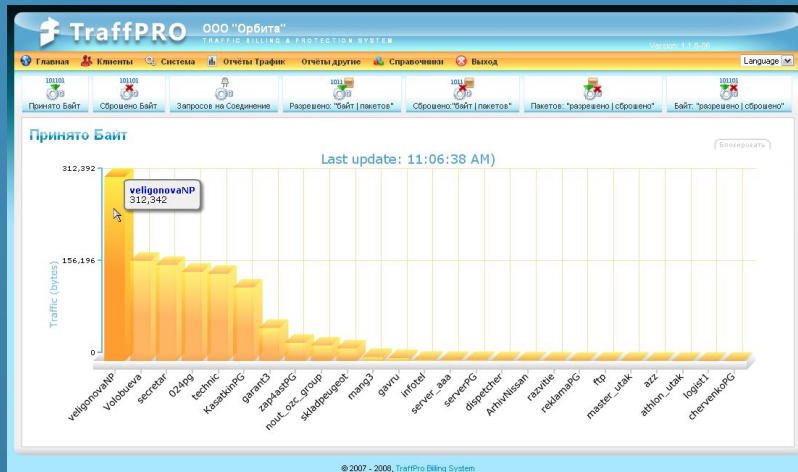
TraffPRO ООО "Орбита"
TRAFFIC BILLING & PROTECTION SYSTEM
Version: 1.1.0.06

Главная Клиенты Система Отчёты Трафик Отчёты другие Справочники Выход
Language

101101 Принято Байт
101101 Сброшено Байт
Запросов на Соединение
1011 Разрешено: "байт | пакетов"
1011 Сброшено:"байт | пакетов"
Пакетов: "разрешено | сброшено"
101101 Байт: "разрешено | сброшено"

Принято Байт
Блокировать

Last update: 11:06:38 AM)

312,392
156,196
0
Traffic (bytes)

veligonovaNP
312,342

veligonovaNP
Volobueva
secretar
024pg
technic
KasatkinPG
garant3
zap4astPG
nout_ozc_group
skladpeugeot
mang3
gavru
infotel
server_aaa
serverPG
dispetcher
ArhivNissan
razvitie
reklamaPG
ftp
master_utak
azz
athlon_utak
logist1
chervenkoPG

© 2007 - 2008, TraffPro Billing System